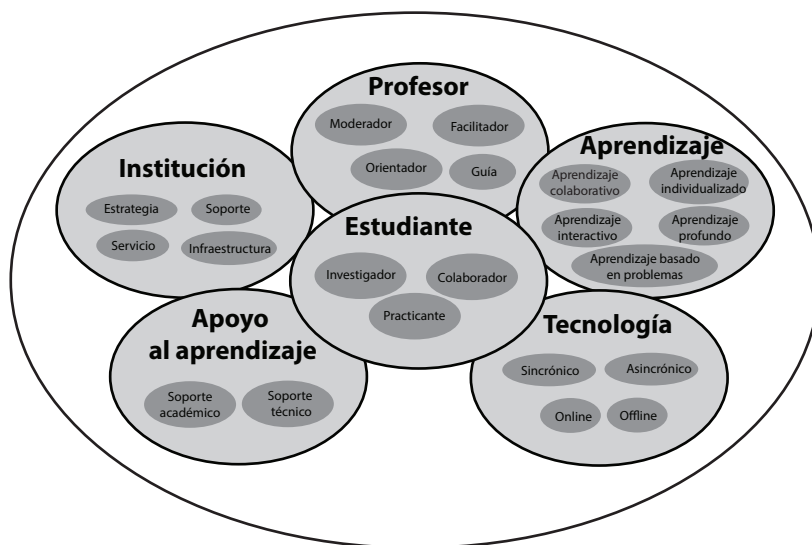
Profesor

Moderador

Facilitador

Orientador

Guía

Institución

Estrategia

Soporte

Servicio

Infraestructura

Aprendizaje

Aprendizaje colaborativo

Aprendizaje individualizado

Aprendizaje interactivo

Aprendizaje profundo

Aprendizaje basado en problemas

Estudiante

Investigador

Colaborador

Practicante

Apoyo al aprendizaje

Soporte académico

Soporte técnico

Tecnología

Sincrónico

Asincrónico

Online

Offline